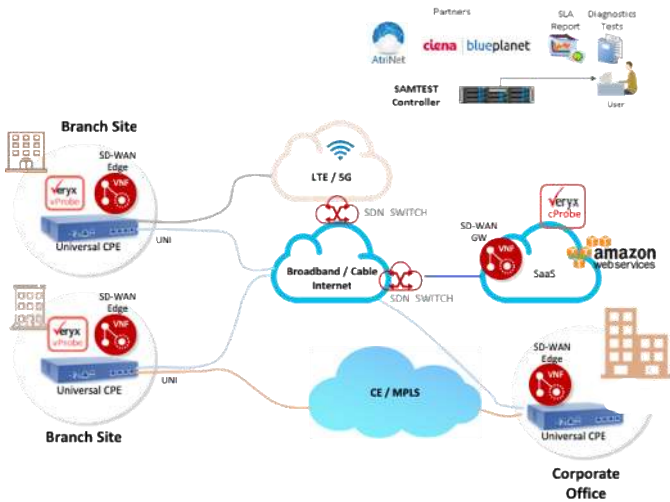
Partners

SLA Report

Diagnostics Tests

AtriNet

ciena | blueplanet

SAMTEST Controller

User

Branch Site

SD-WAN Edge

veryx vProbe

VNF

Universal CPE

UNI

LTE / 5G

SDN SWITCH

Broadband / Cable Internet

SDN SWITCH

SD-WAN GW

VNF

veryx cProbe

SaaS

amazon web services

SD-WAN Edge

veryx vProbe

VNF

Universal CPE

UNI

Branch Site

CE / MPLS

SD-WAN Edge

VNF

Universal CPE

Corporate Office